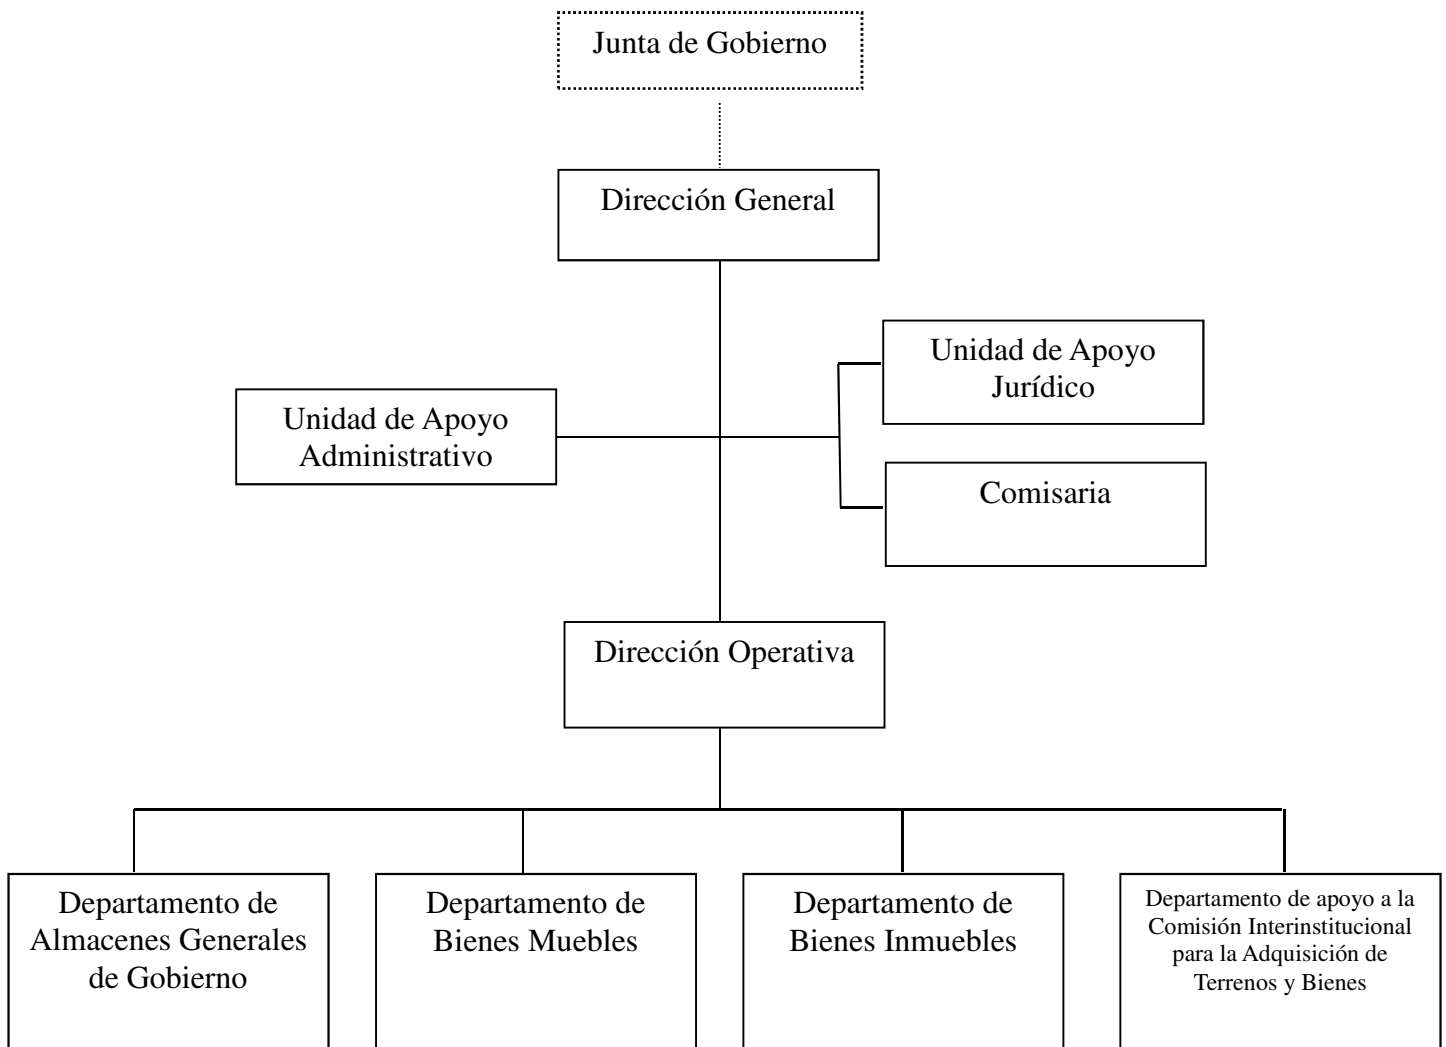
Junta de Gobierno

Dirección General

Unidad de Apoyo Administrativo

Unidad de Apoyo Jurídico

Comisaria

Dirección Operativa

Departamento de Almacenes Generales de Gobierno

Departamento de Bienes Muebles

Departamento de Bienes Inmuebles

Departamento de apoyo a la Comisión Interinstitucional para la Adquisición de Terrenos y Bienes